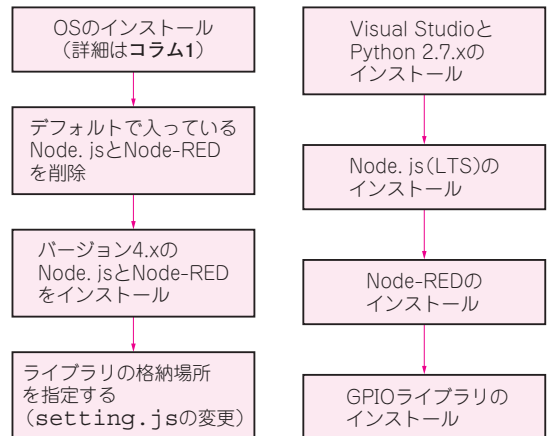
OSのインストール
(詳細はコラム1)

デフォルトで入っている
Node. jsとNode-RED
を削除

バージョン4.xの
Node. jsとNode-RED
をインストール

ライブラリの格納場所
を指定する
(setting.jsの変更)

Visual Studioと
Python 2.7.xの
インストール

Node. js(LTS)の
インストール

Node-REDの
インストール

GPIOライブラリの
インストール